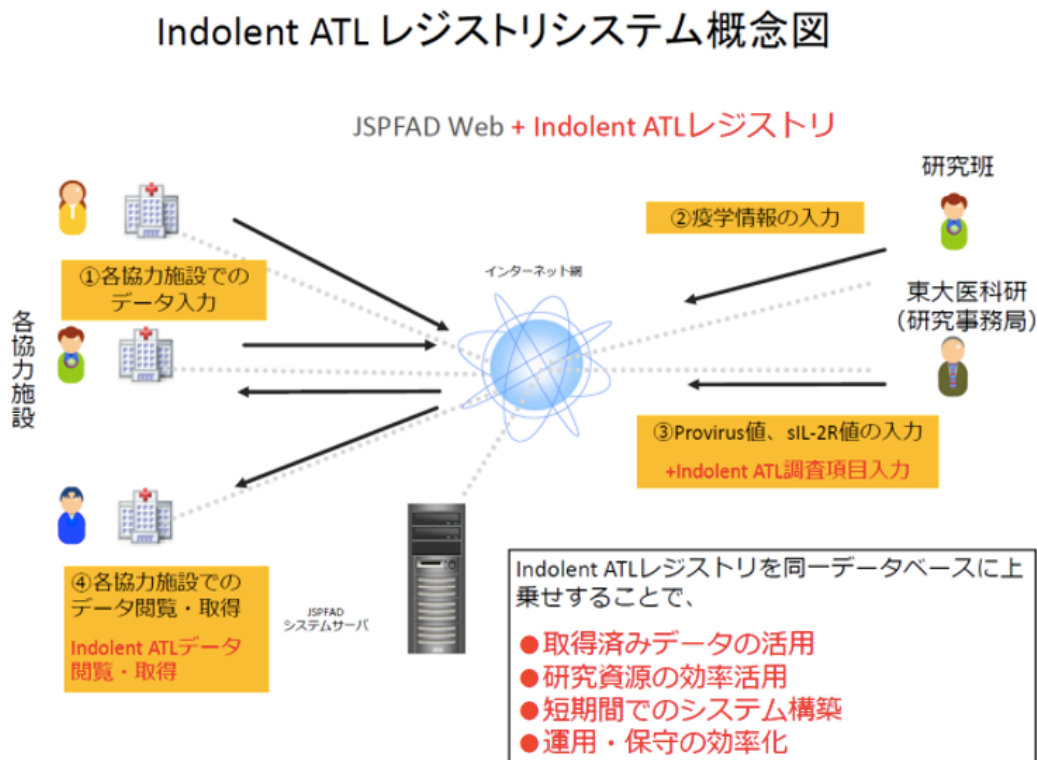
Indolent ATL レジストリシステム概念図

JSPFAD Web + Indolent ATLレジストリ

研究班

②疫学情報の入力

インターネット網

東大医科研
（研究事務局）

各協力施設

①各協力施設での
データ入力

③Provirus値、sIL-2R値の入力
+Indolent ATL調査項目入力

④各協力施設での
データ閲覧・取得
Indolent ATLデータ
閲覧・取得

JSPFAD
システムサーバ

Indolent ATLレジストリを同一データベースに上乗せすることで、
●取得済みデータの活用
●研究資源の効率活用
●短期間でのシステム構築
●運用・保守の効率化